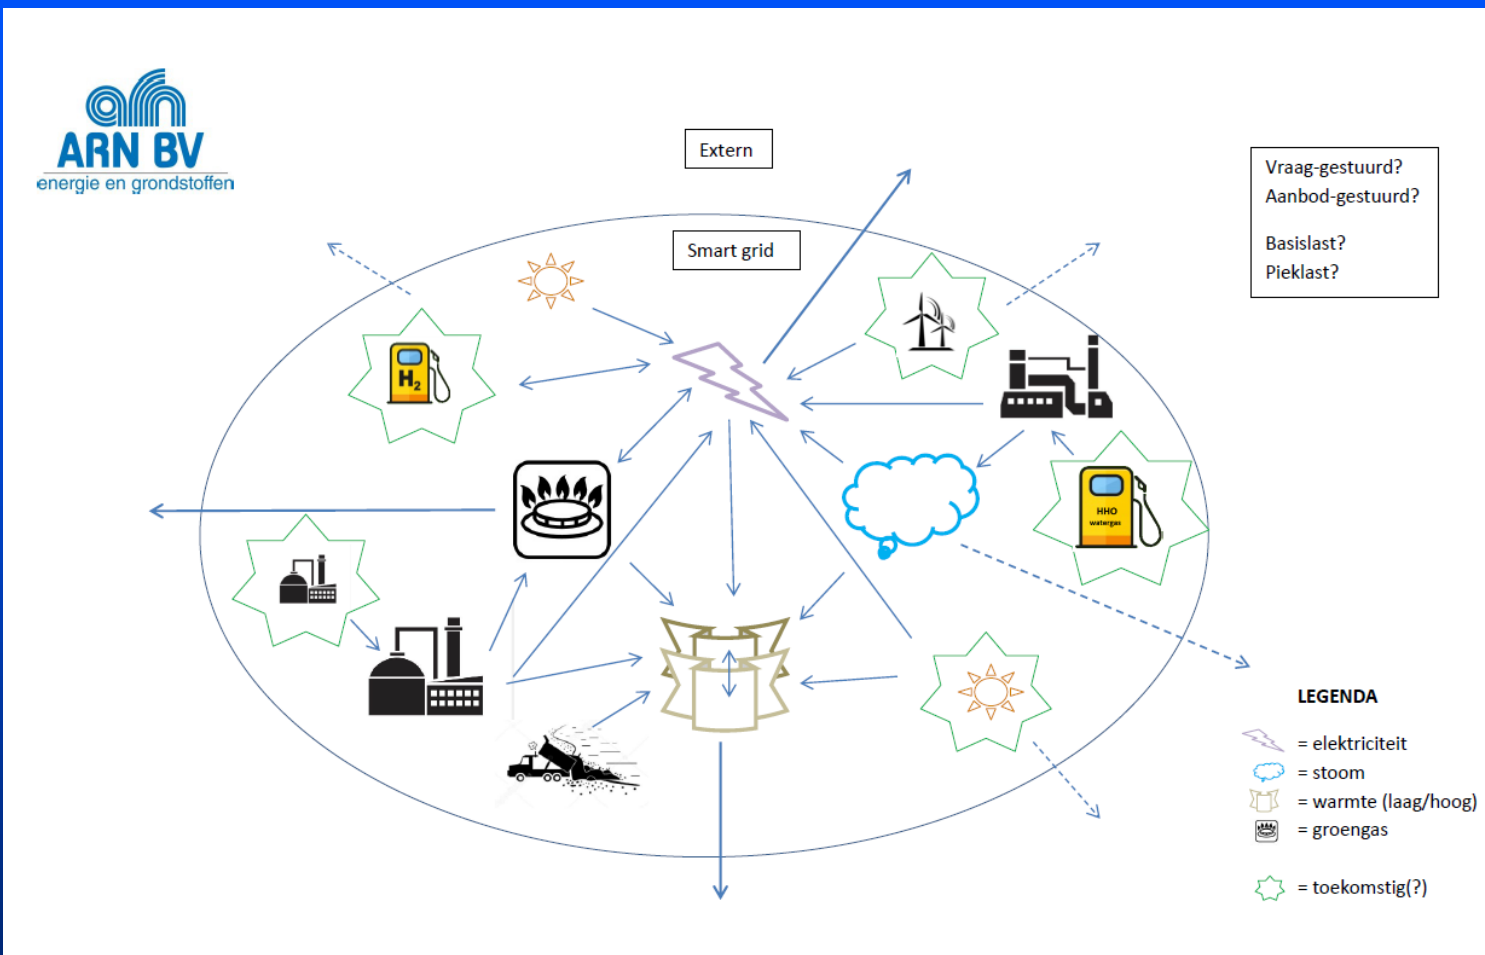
ARN BV
energie en grondstoffen

Extern

Smart grid

Vraag-gestuurd?
Aanbod-gestuurd?

Basislast?
Pieklast?

$H_2$

HHO
watergas

LEGENDA
= elektriciteit
= stoom
= warmte (laag/hoog)
= groengas

= toekomstig(?)